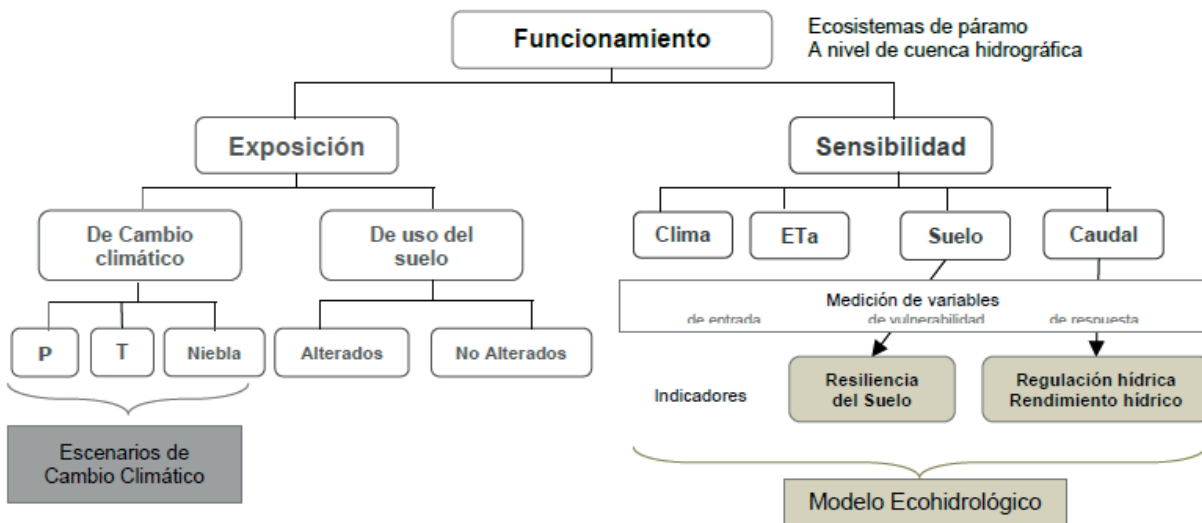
Funcionamiento

Ecosistemas de páramo
A nivel de cuenca hidrográfica

Exposición

Sensibilidad

De Cambio climático

De uso del suelo

Clima

ETa

Suelo

Caudal

Medición de variables
de entrada
de vulnerabilidad
de respuesta

P

T

Niebla

Alterados

No Alterados

Indicadores

Resiliencia del Suelo

Regulación hídrica
Rendimiento hídrico

Escenarios de Cambio Climático

Modelo Ecohidrológico